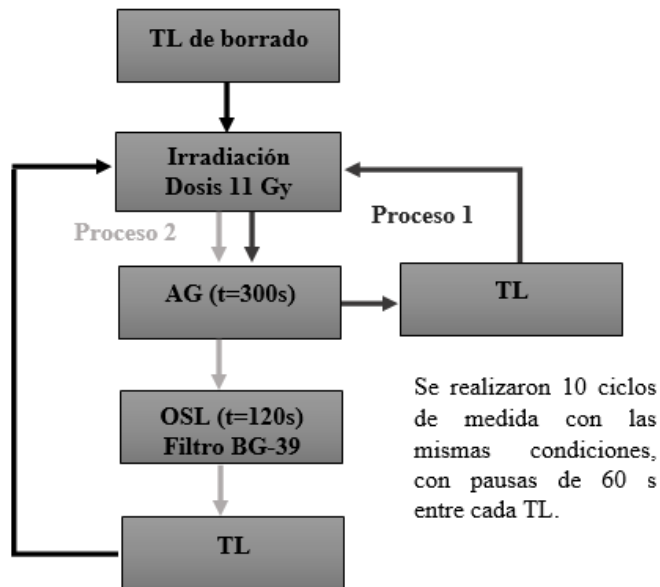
TL de borrado

Irradiación
Dosis 11 Gy

Proceso 1

Proceso 2

AG (t=300s)

TL

OSL (t=120s)
Filtro BG-39

TL

Se realizaron 10 ciclos de medida con las mismas condiciones, con pausas de 60 s entre cada TL.